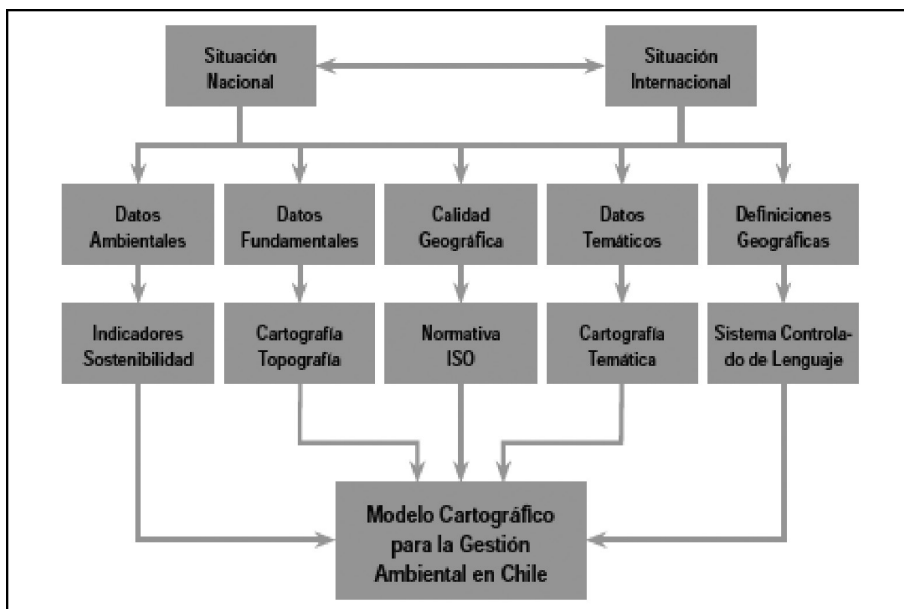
Situación Nacional

Situación Internacional

Datos Ambientales

Datos Fundamentales

Calidad Geográfica

Datos Temáticos

Definiciones Geográficas

Indicadores Sostenibilidad

Cartografía Topografía

Normativa ISO

Cartografía Temática

Sistema Controlado de Lenguaje

Modelo Cartográfico para la Gestión Ambiental en Chile